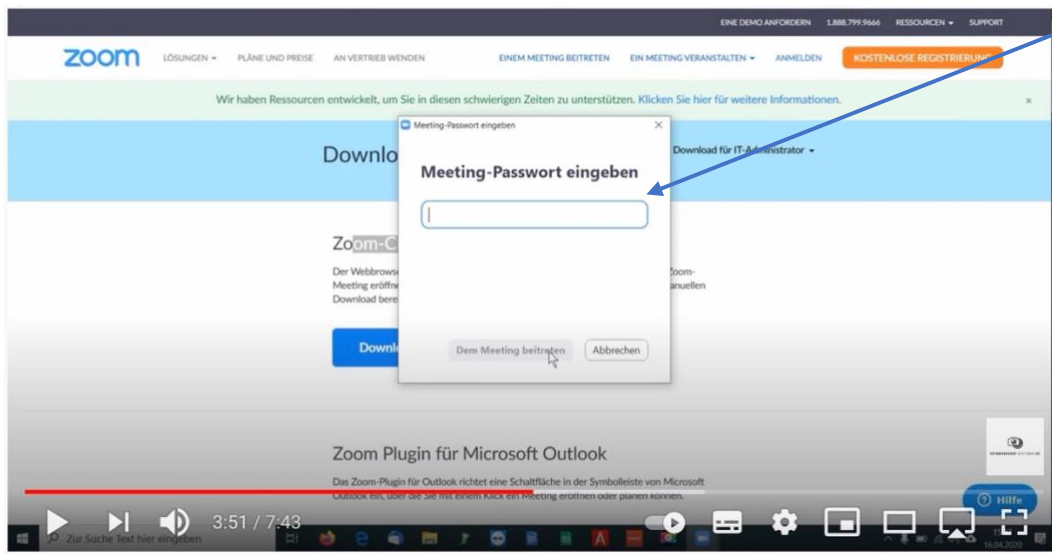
EINE DEMO ANFORDERN 1.888.799.9666 RESSOURCEN ▾ SUPPORT

zoom LÖSUNGEN ▾ PLÄNE UND PREISE AN VERTRIEB WENDEN EINEM MEETING BEITRETEN EIN MEETING VERANSTALTEN ▾ ANMELDEN KOSTENLOSE REGISTRIERUNG

Wir haben Ressourcen entwickelt, um Sie in diesen schwierigen Zeiten zu unterstützen. Klicken Sie hier für weitere Informationen. ×

Downlo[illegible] Download für IT-Administrator ▾

Meeting-Passwort eingeben ×

Meeting-Passwort eingeben

Dem Meeting beitreten Abbrechen

Zoom-C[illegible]

Der Webbrows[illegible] Zoom-Meeting eröffn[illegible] anuellen Download bere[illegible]

Downl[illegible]

Zoom Plugin für Microsoft Outlook

Das Zoom-Plugin für Outlook richtet eine Schaltfläche in der Symbolleiste von Microsoft Outlook ein, über die Sie mit einem Klick ein Meeting eröffnen oder planen können.

Hilfe

3:51 / 7:43

Zur Suche Text hier eingeben

16.04.2020